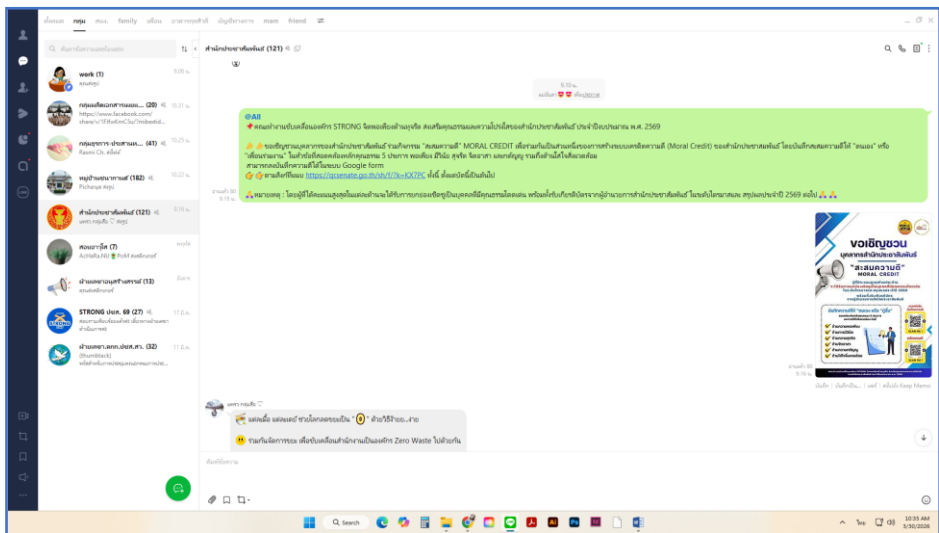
ทั้งหมด กลุ่ม สมจ. family เพื่อน อาหารเสริมที่ บัญชีทางการ main friend

ค้นหาชื่อหรือข้อความ

work (1) 9:00 น.
แจนคุณ

กลุ่มผลิตเอกสารแผน... (20) 10:31 น.
https://www.facebook.com/share/v/...

กลุ่มธุรการ ประสานง... (41) 10:25 น.
Rasmi Ch. สติ๊กเกอร์

หมู่บ้านธนาภาวดี (182) 10:22 น.
Pichaya สตูป

สำนักประชาสัมพันธ์ (121) 9:18 น.
มหศร กลุ่มสื่อ ♡ สตูป

สองอาวุโส (7) เมื่อวาน
AcHaRa.NU PoM ส่งสติกเกอร์

ฝ่ายเลขานุการสำนักงาน (13) มีนาคม
แอนส่งสติกเกอร์

STRONG ปปส. 69 (27) 17 มี.ค.
ขอความร่วมมือส่งแบบ...

ฝ่ายเลขา.สกท.ปปส.ศร. (32) 17 มี.ค.
[thumbtack]

สำนักประชาสัมพันธ์ (121)

9:10 น.
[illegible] เพิ่มประกาศ

@All
📌คณะทำงานขับเคลื่อนองค์กร STRONG จิตพอเพียงต้านทุจริต ส่งเสริมคุณธรรมและความโปร่งใสของสำนักประชาสัมพันธ์ ประจำปีงบประมาณ พ.ศ. 2569

🙏 ขอเชิญชวนบุคลากรของสำนักประชาสัมพันธ์ ร่วมกิจกรรม "สะสมความดี" MORAL CREDIT เพื่อร่วมเป็นส่วนหนึ่งของการสร้างระบบเครดิตความดี (Moral Credit) ของสำนักประชาสัมพันธ์ โดยบันทึกสะสมความดีได้ "ตนเอง" หรือ "เพื่อนร่วมงาน" ในหัวข้อที่สอดคล้องกับคุณธรรม 5 ประการ พอเพียง มีวินัย สุจริต จิตอาสา และกตัญญู รวมถึงด้านอื่นๆที่เหมาะสม สามารถกรอกบันทึกความดีได้ในระบบ Google form
👉 ตามลิงก์นี้เลย https://qrsenate.go.th/sh/l/?k=KX7PC ตั้งแต่ วันนี้เป็นต้นไป

🙏หมายเหตุ : โดยผู้ที่ได้คะแนนสูงสุดในแต่ละสำนักจะได้รับการยกย่องเชิดชูเป็นบุคคลที่มีคุณธรรมโดดเด่น พร้อมทั้งรับเกียรติบัตรจากผู้อำนวยการสำนักประชาสัมพันธ์ ในระดับโดยนายสมพร สรุปผลประจำปี 2569 ต่อไป 🙏🙏

อ่านแล้ว 30
9:15 น.

ขอเชิญชวน
บุคลากรสำนักประชาสัมพันธ์
"สะสมความดี"
MORAL CREDIT

อ่านแล้ว 30
9:17 น.

บันทึก | บันทึกเป็น... | แชร์ | Keep Memo

มหศร กลุ่มสื่อ ♡
แต่งเนื้อ แต่งแต่ ช่วยโลกลดขยะเป็น "0" ด้วยวิธีง่ายๆ...ง่าย
😊 ร่วมกันจัดการขยะ เพื่อขับเคลื่อนสำนักงานเป็นองค์กร Zero Waste ไปด้วยกัน

ป้อนข้อความ

Search

ไทย 10:35 AM 3/30/2026